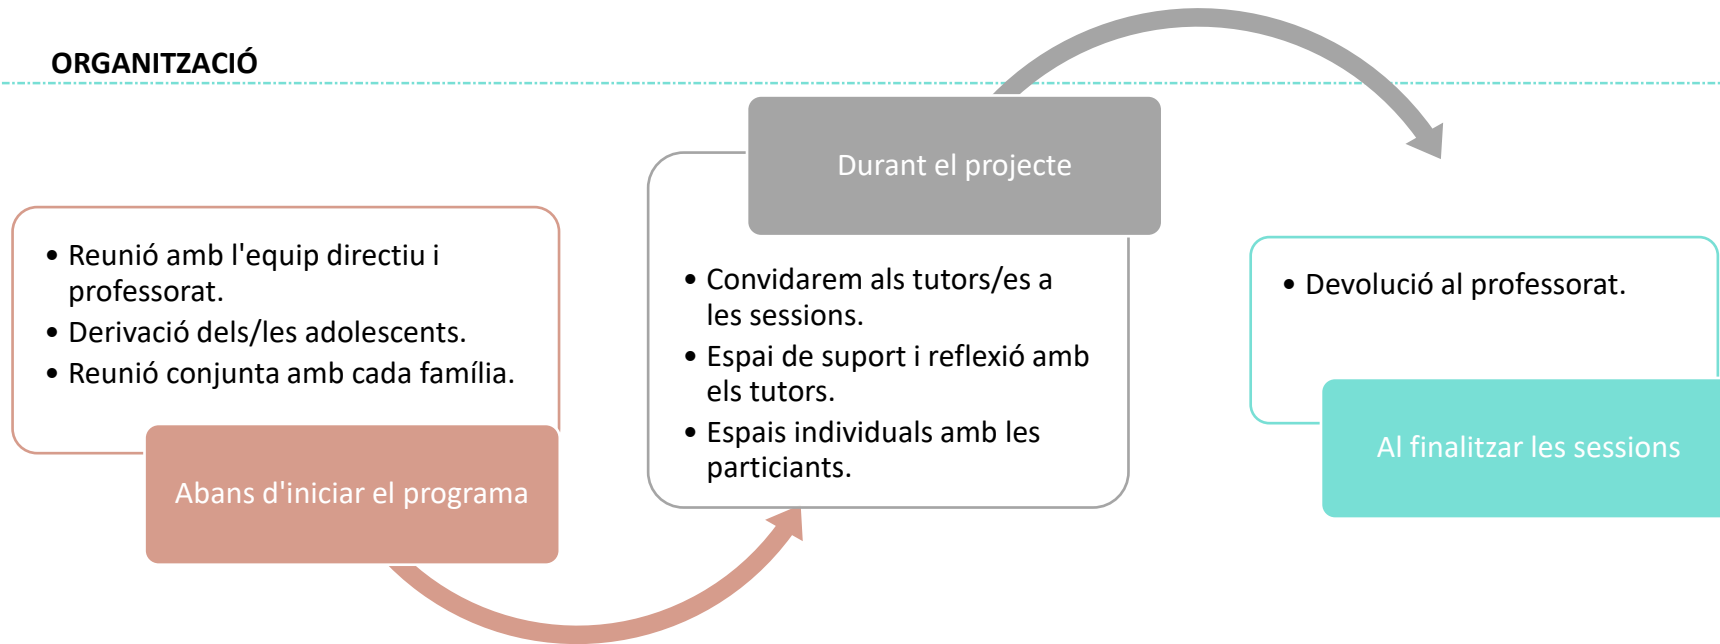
ORGANITZACIÓ

- Reunió amb l'equip directiu i professorat.
- Derivació dels/les adolescents.
- Reunió conjunta amb cada família.

Abans d'iniciar el programa

Durant el projecte

- Convidarem als tutors/es a les sessions.
- Espai de suport i reflexió amb els tutors.
- Espais individuals amb les particiants.

- Devolució al professorat.

Al finalitzar les sessions